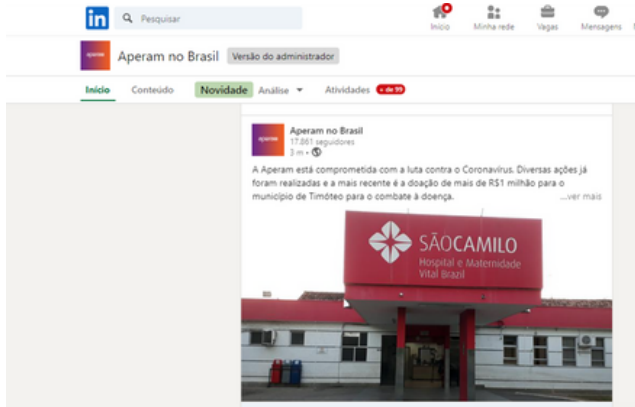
in Pesquisar

Início Minha rede Vagas Mensagens

aperam Aperam no Brasil Versão do administrador

Início Conteúdo Novidade Análise Atividades + de 99

aperam Aperam no Brasil
17.861 seguidores
3 m •

A Aperam está comprometida com a luta contra o Coronavírus. Diversas ações já foram realizadas e a mais recente é a doação de mais de R$1 milhão para o município de Timóteo para o combate à doença. ...ver mais

SÃO CAMILO
Hospital e Maternidade
Vital Brazil